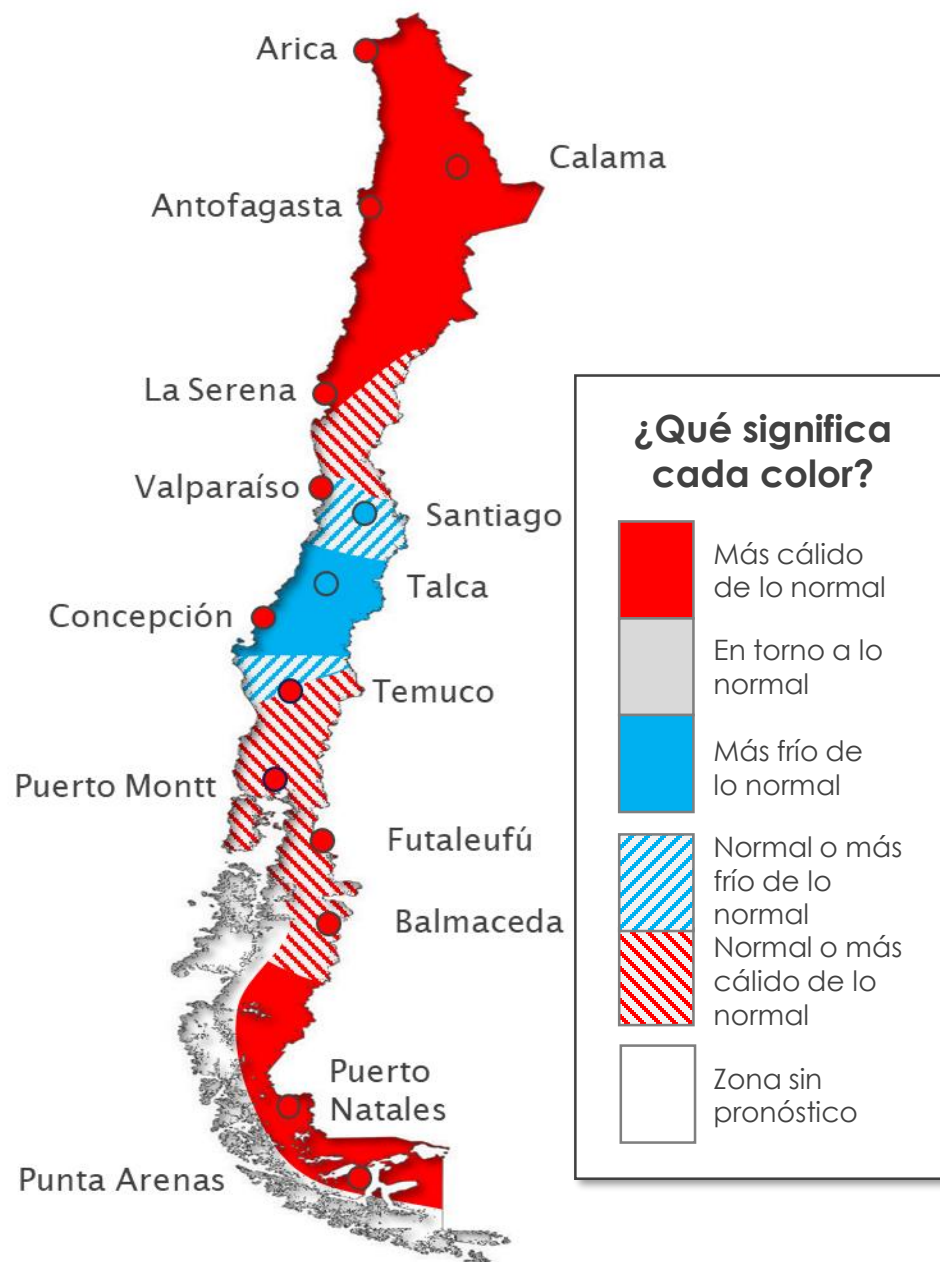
Arica
Calama
Antofagasta
La Serena
Valparaíso
Santiago
Talca
Concepción
Temuco
Puerto Montt
Futaleufú
Balmaceda
Puerto Natales
Punta Arenas

¿Qué significa cada color?

Más cálido de lo normal
En torno a lo normal
Más frío de lo normal
Normal o más frío de lo normal
Normal o más cálido de lo normal
Zona sin pronóstico